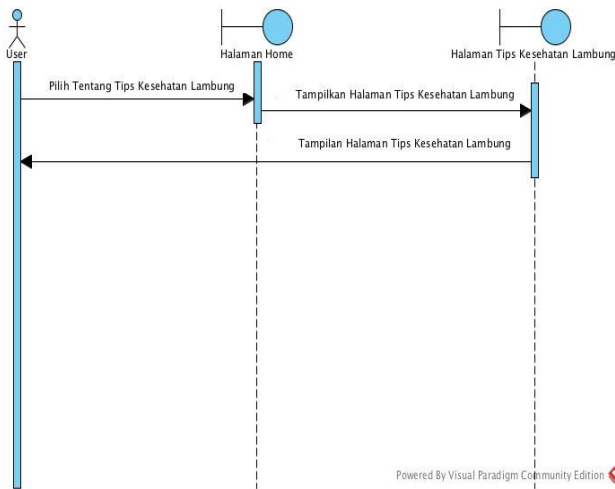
User

Halaman Home

Halaman Tips Kesehatan Lambung

Pilih Tentang Tips Kesehatan Lambung

Tampilkan Halaman Tips Kesehatan Lambung

Tampilan Halaman Tips Kesehatan Lambung

Powered By Visual Paradigm Community Edition